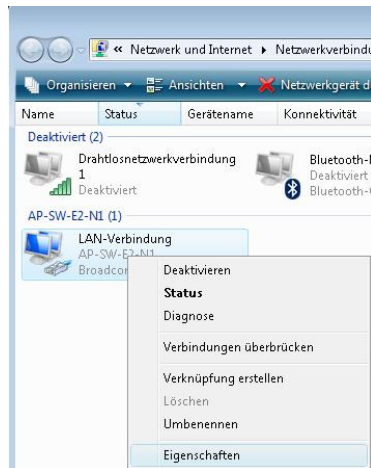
« Netzwerk und Internet ▸ Netzwerkverbindu

Organisieren ▾ Ansichten ▾ Netzwerkgerät d

Name Status Gerätename Konnektivität

Deaktiviert (2)

Drahtlosnetzwerkverbindung 1
Deaktiviert

Bluetooth-
Deaktiviert
Bluetooth-

AP-SW-E2-N1 (1)

LAN-Verbindung
AP-SW-E2-N1
Broadcom

Deaktivieren
Status
Diagnose
Verbindungen überbrücken
Verknüpfung erstellen
Löschen
Umbenennen
Eigenschaften